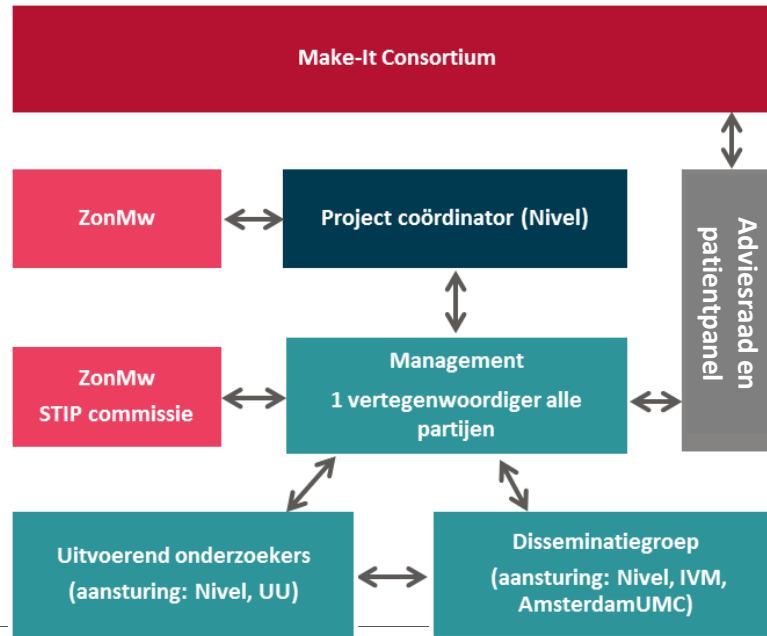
Make-It Consortium

ZonMw

Project coördinator (Nivel)

Adviesraad en patientpanel

ZonMw
STIP commissie

Management
1 vertegenwoordiger alle partijen

Uitvoerend onderzoekers
(aansturing: Nivel, UU)

Disseminatiegroep
(aansturing: Nivel, IVM, AmsterdamUMC)